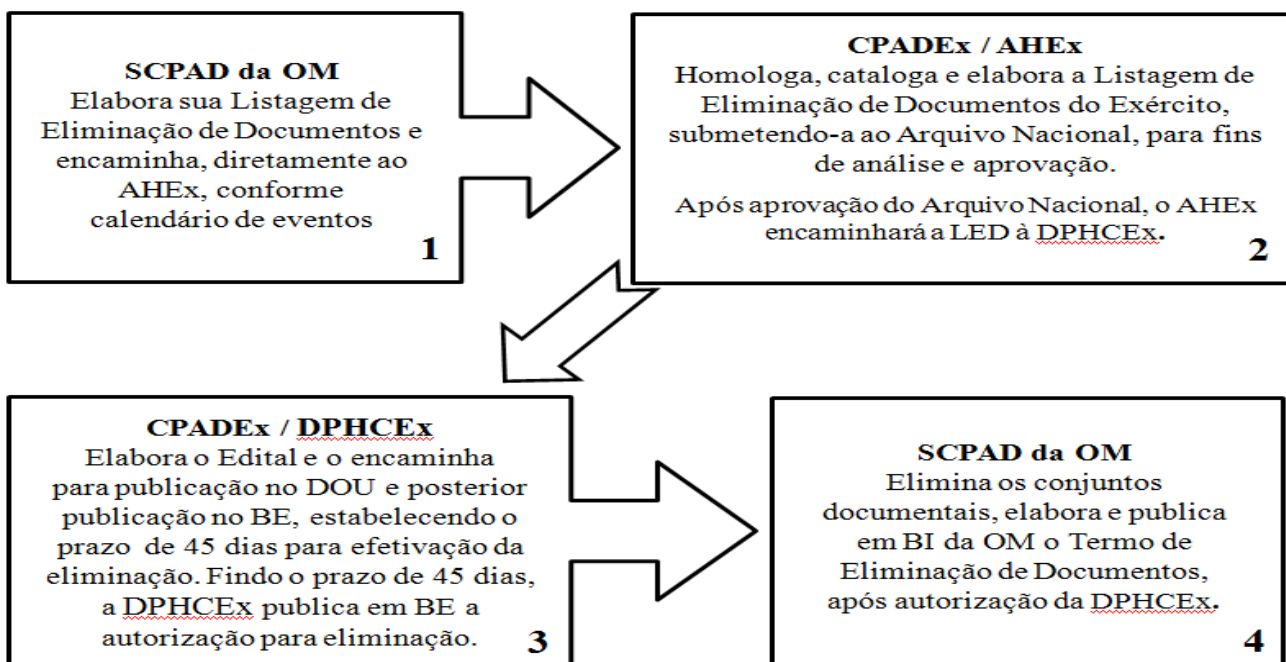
SCPAD da OM
Elabora sua Listagem de Eliminação de Documentos e encaminha, diretamente ao AHEx, conforme calendário de eventos
1

CPADEx / AHEx
Homologa, cataloga e elabora a Listagem de Eliminação de Documentos do Exército, submetendo-a ao Arquivo Nacional, para fins de análise e aprovação.

Após aprovação do Arquivo Nacional, o AHEx encaminhará a LED à DPHCEx.
2

CPADEx / DPHCEx
Elabora o Edital e o encaminha para publicação no DOU e posterior publicação no BE, estabelecendo o prazo de 45 dias para efetivação da eliminação. Findo o prazo de 45 dias, a DPHCEx publica em BE a autorização para eliminação.
3

SCPAD da OM
Elimina os conjuntos documentais, elabora e publica em BI da OM o Termo de Eliminação de Documentos, após autorização da DPHCEx.
4